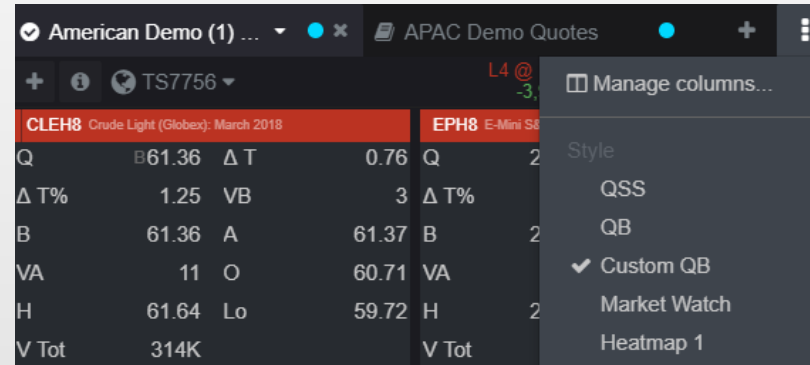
American Demo (1) ... APAC Demo Quotes

TS7756

L4 @ -3.

CLEH8 Crude Light (Globex): March 2018

| | | | |
|---|---|---|---|
| Q | B61.36 | Δ T | 0.76 |
| Δ T% | 1.25 | VB | 3 |
| B | 61.36 | A | 61.37 |
| VA | 11 | O | 60.71 |
| H | 61.64 | Lo | 59.72 |
| V Tot | 314K | | |

EPH8 E-Mini S&

Q 2
Δ T%
B 2
VA
H 2
V Tot

Manage columns...

Style

QSS

QB

✔ Custom QB

Market Watch

Heatmap 1